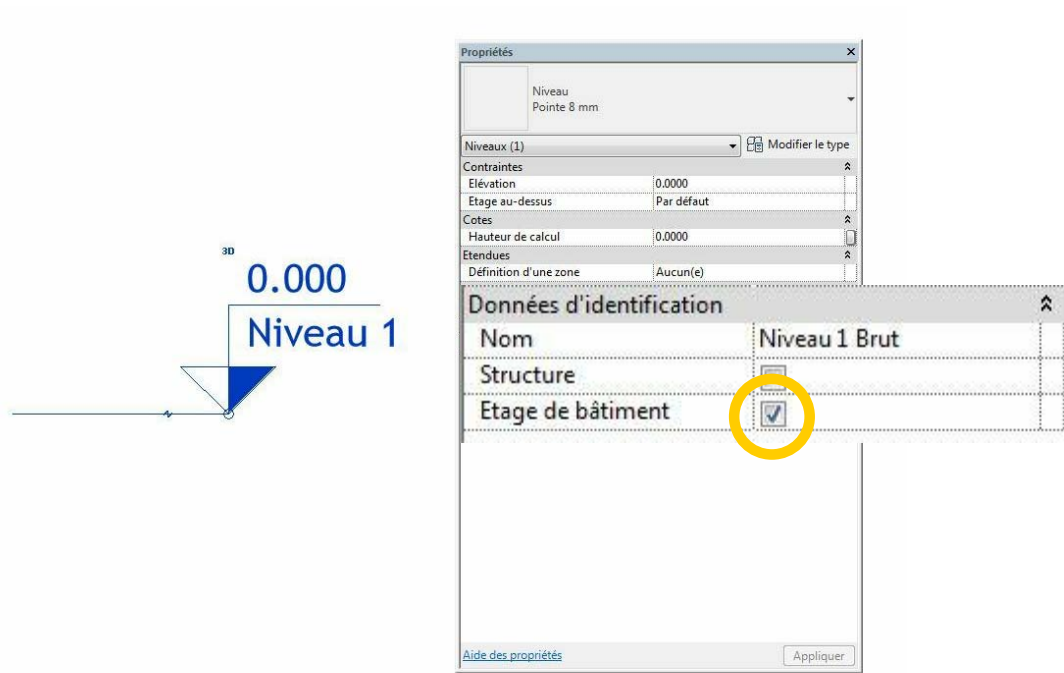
3D
0.000
Niveau 1

Propriétés ×

Niveau
Pointe 8 mm

Niveaux (1)
Modifier le type

Contraintes
Elévation 0.0000
Etage au-dessus Par défaut
Cotes
Hauteur de calcul 0.0000
Etendues
Définition d'une zone Aucun(e)

| Données d'identification | |
|---|---|
| Nom | Niveau 1 Brut |
| Structure | |
| Etage de bâtiment | |

Aide des propriétés
Appliquer